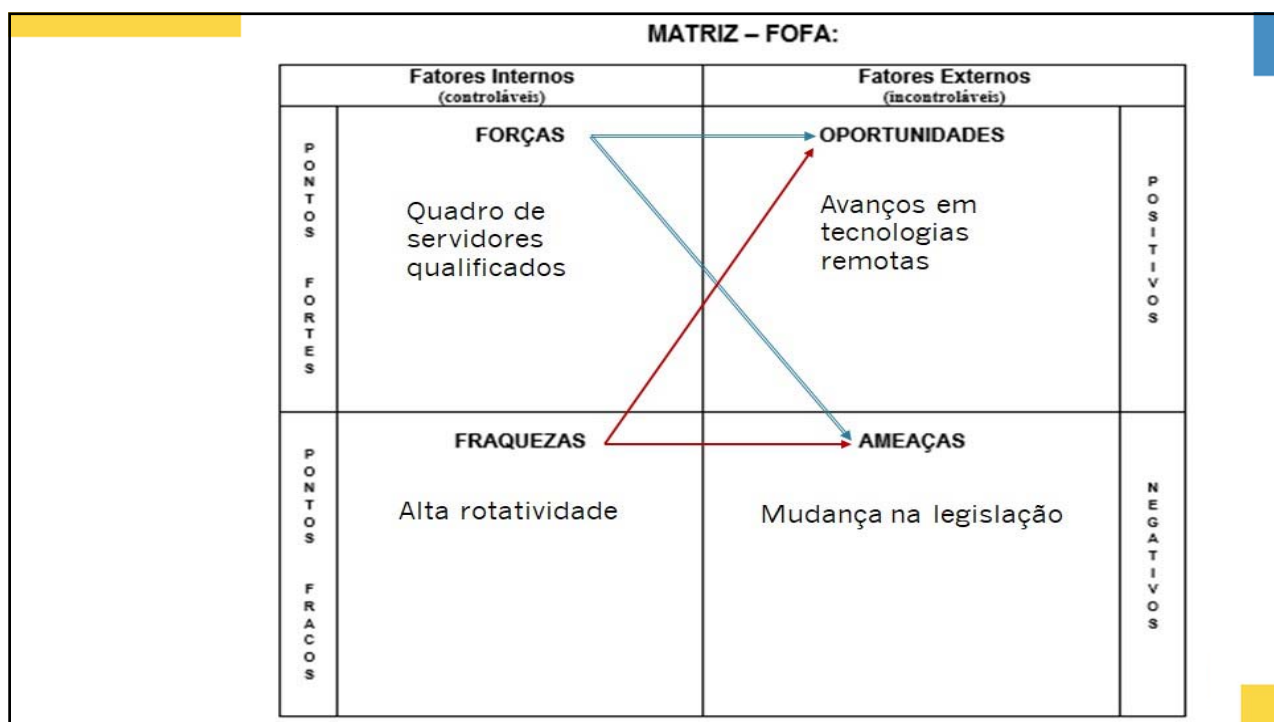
MATRIZ – FOFA:

| | Fatores Internos (controláveis) | Fatores Externos (incontroláveis) | |
|---|---|---|---|
| PONTOS FORTES | FORÇAS<br>Quadro de servidores qualificados | OPORTUNIDADES<br>Avanços em tecnologias remotas | POSITIVOS |
| PONTOS FRACOS | FRAQUEZAS<br>Alta rotatividade | AMEAÇAS<br>Mudança na legislação | NEGATIVOS |